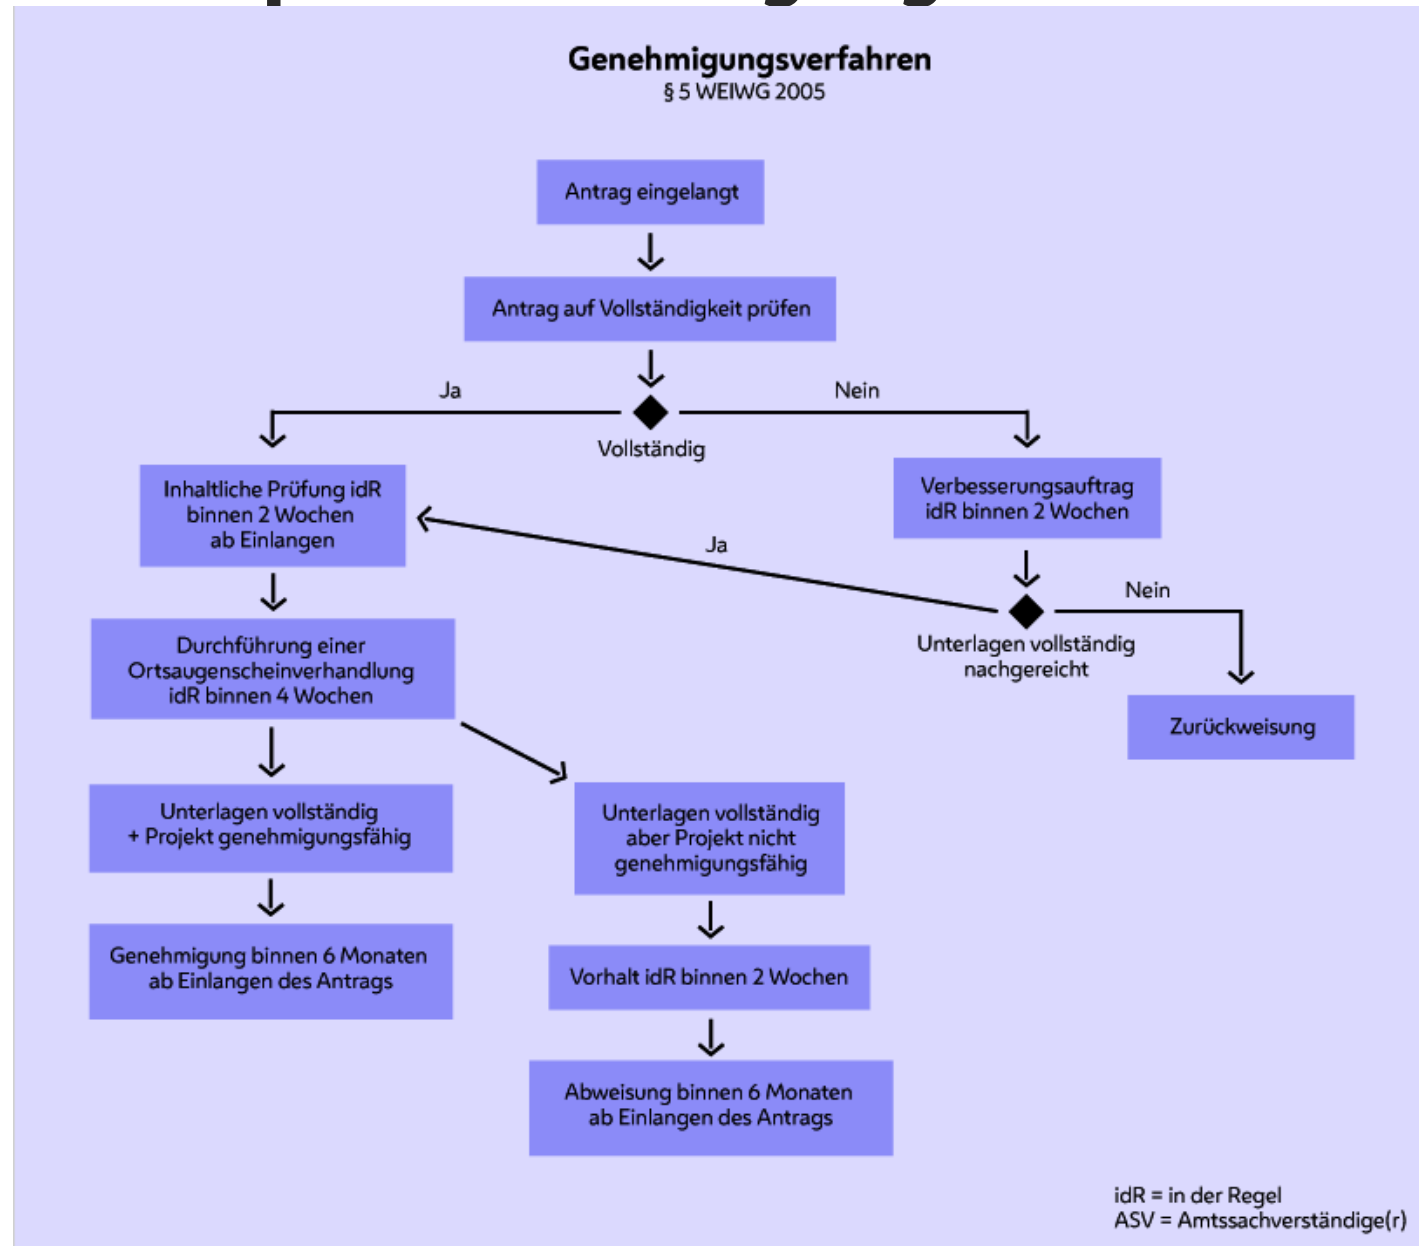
Genehmigungsverfahren
§ 5 WEIWG 2005

Antrag eingelangt

Antrag auf Vollständigkeit prüfen

Ja

Nein

Vollständig

Inhaltliche Prüfung idR binnen 2 Wochen ab Einlangen

Verbesserungsauftrag idR binnen 2 Wochen

Ja

Nein

Unterlagen vollständig nachgereicht

Zurückweisung

Durchführung einer Ortsaugenscheinverhandlung idR binnen 4 Wochen

Unterlagen vollständig + Projekt genehmigungsfähig

Unterlagen vollständig aber Projekt nicht genehmigungsfähig

Genehmigung binnen 6 Monaten ab Einlangen des Antrags

Vorhalt idR binnen 2 Wochen

Abweisung binnen 6 Monaten ab Einlangen des Antrags

idR = in der Regel
ASV = Amtssachverständige(r)